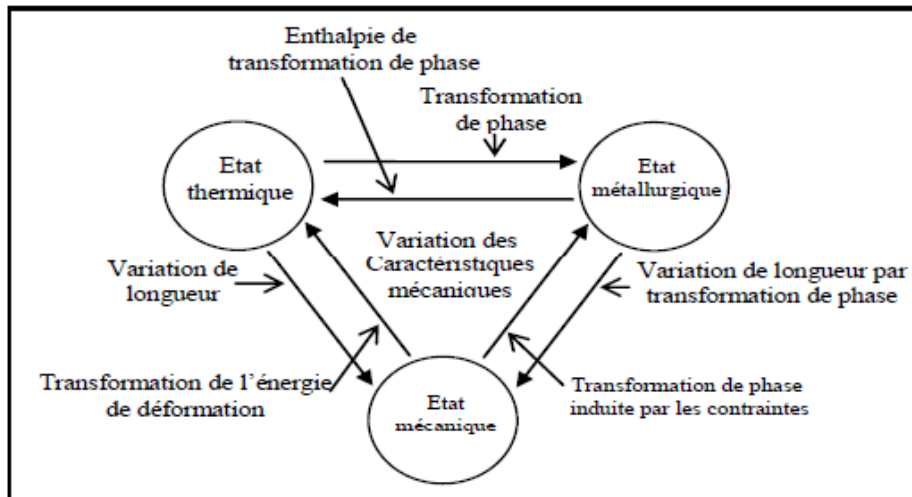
Enthalpie de transformation de phase

Transformation de phase

Etat thermique

Etat métallurgique

Variation des Caractéristiques mécaniques

Variation de longueur

Variation de longueur par transformation de phase

Transformation de l'énergie de déformation

Etat mécanique

Transformation de phase induite par les contraintes